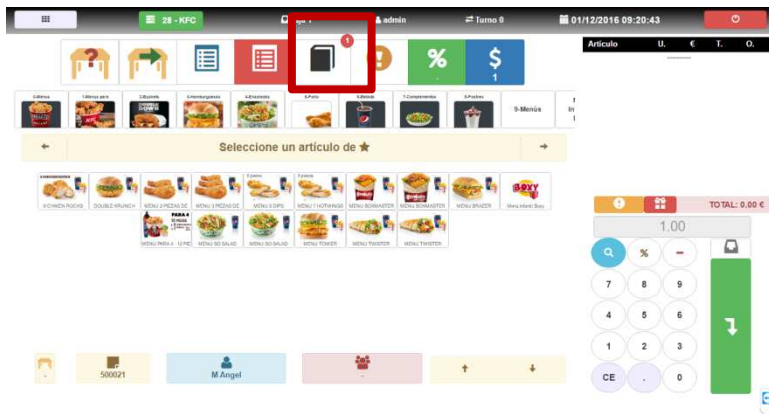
28 - KFC
admin
Turno 0
01/12/2016 00:20:43
1
%
$
1
Artículo U. € T. O.
1-Menús
1-Menús para
2-Bucket
3-Hamburguesa
4-Ensalada
5-Pollo
6-Bebida
7-Complemento
8-Postres
9-Menús
Seleccione un artículo de ★
9 CHIKEN POCKS
DOUBLE KRUNCH
MENU 2 PIEZAS DE
MENU 3 PIEZAS DE
MENU 5 DIPS
MENU 7 HOTWINGS
MENU BOXMASTER
MENU BOXMASTER
MENU BRAZER
Menú Infantil Boxy
MENU PARA 4
12 PIE
MENU SO SALAD
MENU SO SALAD
MENU TOWER
MENU TWISTER
MENU TWISTER
TOTAL: 0.00 €
1.00
%
7 8 9
4 5 6
1 2 3
CE . 0
500021
M Angel